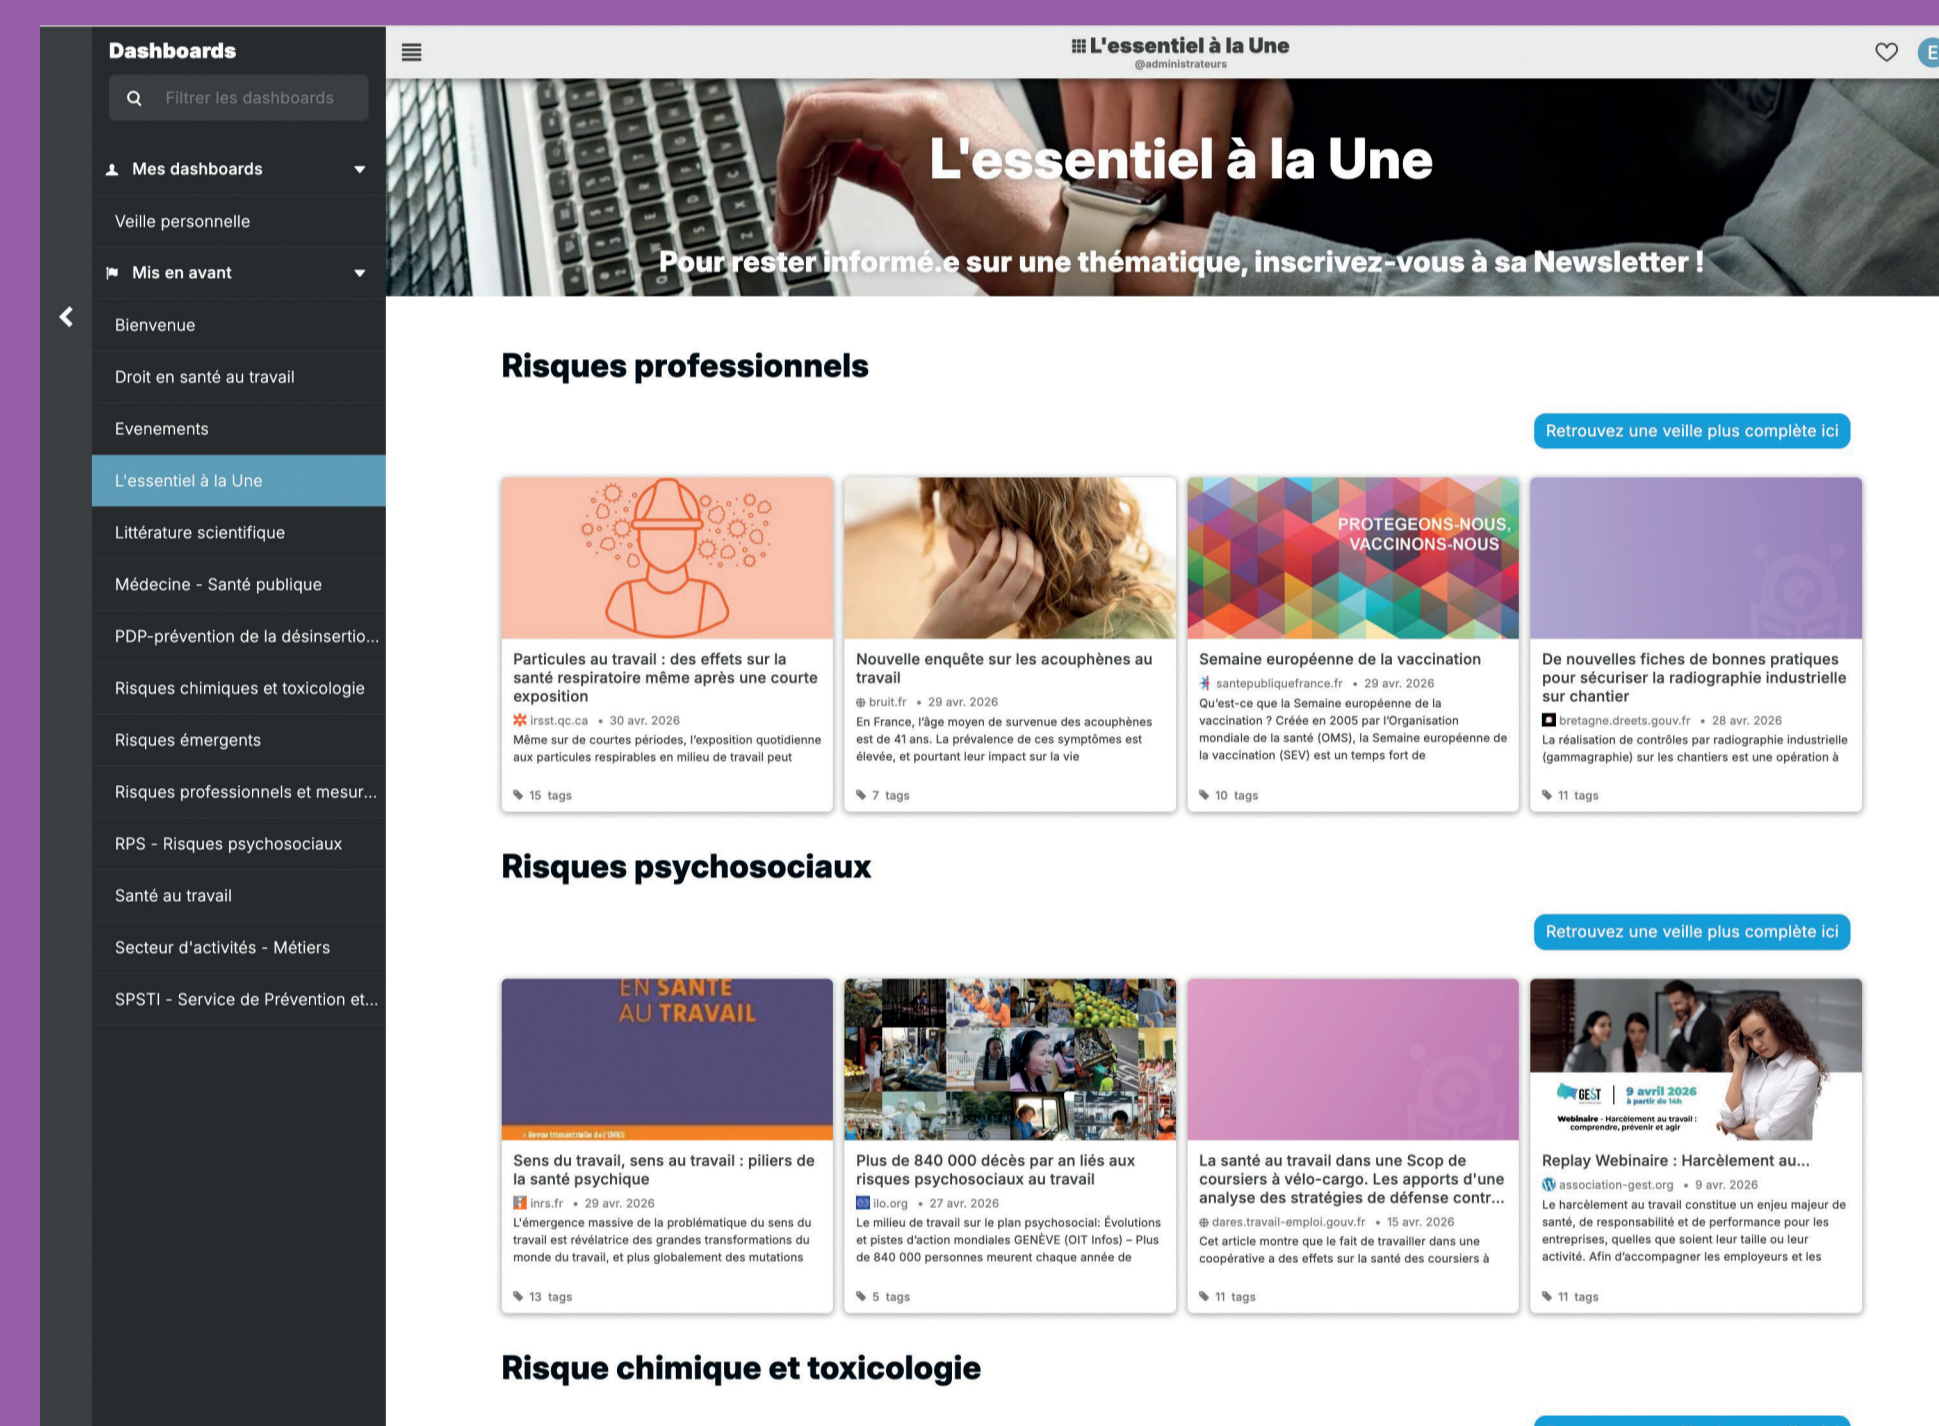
Dashboards

Filtrer les dashboards

Mes dashboards

Veille personnelle

Mis en avant

Bienvenue

Droit en santé au travail

Evenements

L'essentiel à la Une

Littérature scientifique

Médecine - Santé publique

PDP-prévention de la désinsertio...

Risques chimiques et toxicologie

Risques émergents

Risques professionnels et mesur...

RPS - Risques psychosociaux

Santé au travail

Secteur d'activités - Métiers

SPSTI - Service de Prévention et...

L'essentiel à la Une
@administrateurs

E

L'essentiel à la Une

Pour rester informé.e sur une thématique, inscrivez-vous à sa Newsletter !

Risques professionnels

Retrouvez une veille plus complète ici

Particules au travail : des effets sur la santé respiratoire même après une courte exposition
irsst.qc.ca • 30 avr. 2026
Même sur de courtes périodes, l'exposition quotidienne aux particules respirables en milieu de travail peut
15 tags

Nouvelle enquête sur les acouphènes au travail
bruit.fr • 29 avr. 2026
En France, l'âge moyen de survenue des acouphènes est de 41 ans. La prévalence de ces symptômes est élevée, et pourtant leur impact sur la vie
7 tags

PROTEGEONS-NOUS, VACCINONS-NOUS
Semaine européenne de la vaccination
santepubliquefrance.fr • 29 avr. 2026
Qu'est-ce que la Semaine européenne de la vaccination ? Créée en 2005 par l'Organisation mondiale de la santé (OMS), la Semaine européenne de la vaccination (SEV) est un temps fort de
10 tags

De nouvelles fiches de bonnes pratiques pour sécuriser la radiographie industrielle sur chantier
bretagne.dreets.gouv.fr • 28 avr. 2026
La réalisation de contrôles par radiographie industrielle (gammagraphie) sur les chantiers est une opération à
11 tags

Risques psychosociaux

Retrouvez une veille plus complète ici

EN SANTE AU TRAVAIL
Sens du travail, sens au travail : piliers de la santé psychique
inrs.fr • 29 avr. 2026
L'émergence massive de la problématique du sens du travail est révélatrice des grandes transformations du monde du travail, et plus globalement des mutations
13 tags

Plus de 840 000 décès par an liés aux risques psychosociaux au travail
ilo.org • 27 avr. 2026
Le milieu de travail sur le plan psychosocial: Évolutions et pistes d'action mondiales GENÈVE (OIT Infos) – Plus de 840 000 personnes meurent chaque année de
5 tags

La santé au travail dans une Scop de coursiers à vélo-cargo. Les apports d'une analyse des stratégies de défense contr...
dares.travail-emploi.gouv.fr • 15 avr. 2026
Cet article montre que le fait de travailler dans une coopérative a des effets sur la santé des coursiers à
11 tags

GEST | 9 avril 2026 à partir de 14h
Webinaire - Harcèlement au travail : comprendre, prévenir et agir
Replay Webinaire : Harcèlement au...
association-gest.org • 9 avr. 2026
Le harcèlement au travail constitue un enjeu majeur de santé, de responsabilité et de performance pour les entreprises, de quelles que soient leur taille ou leur activité. Afin d'accompagner les employeurs et les
11 tags

Risque chimique et toxicologie